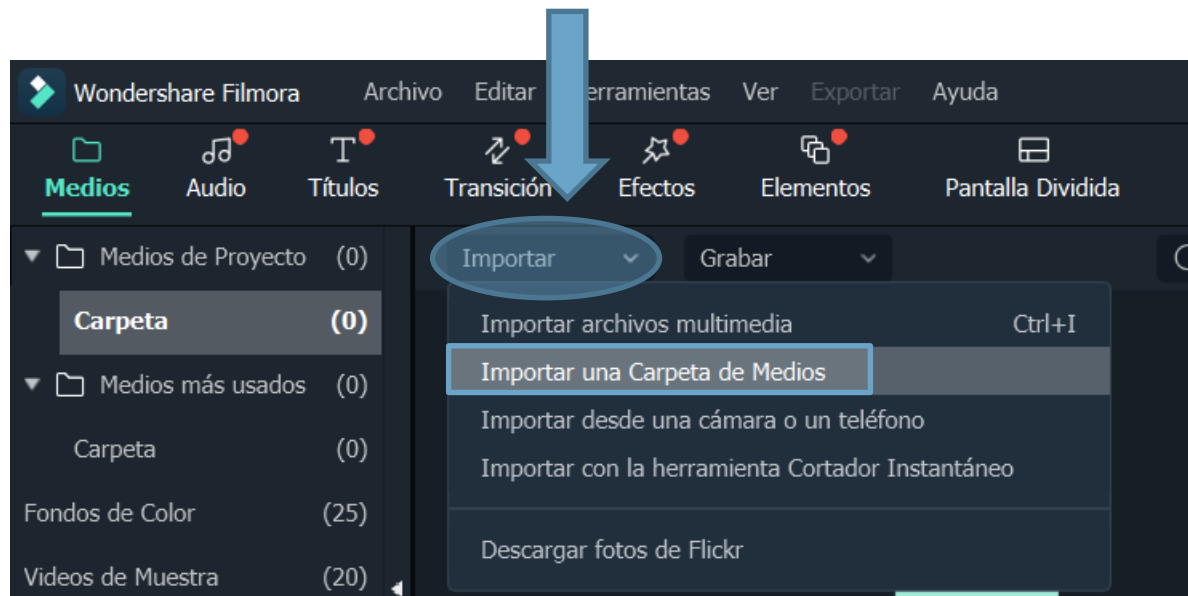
Wondershare Filmora Archivo Editar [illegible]erramientas Ver Exportar Ayuda

Medios Audio Títulos Transición Efectos Elementos Pantalla Dividida

Medios de Proyecto (0)
Carpeta (0)
Medios más usados (0)
Carpeta (0)
Fondos de Color (25)
Videos de Muestra (20)

Importar Grabar

Importar archivos multimedia Ctrl+I
Importar una Carpeta de Medios
Importar desde una cámara o un teléfono
Importar con la herramienta Cortador Instantáneo
Descargar fotos de Flickr